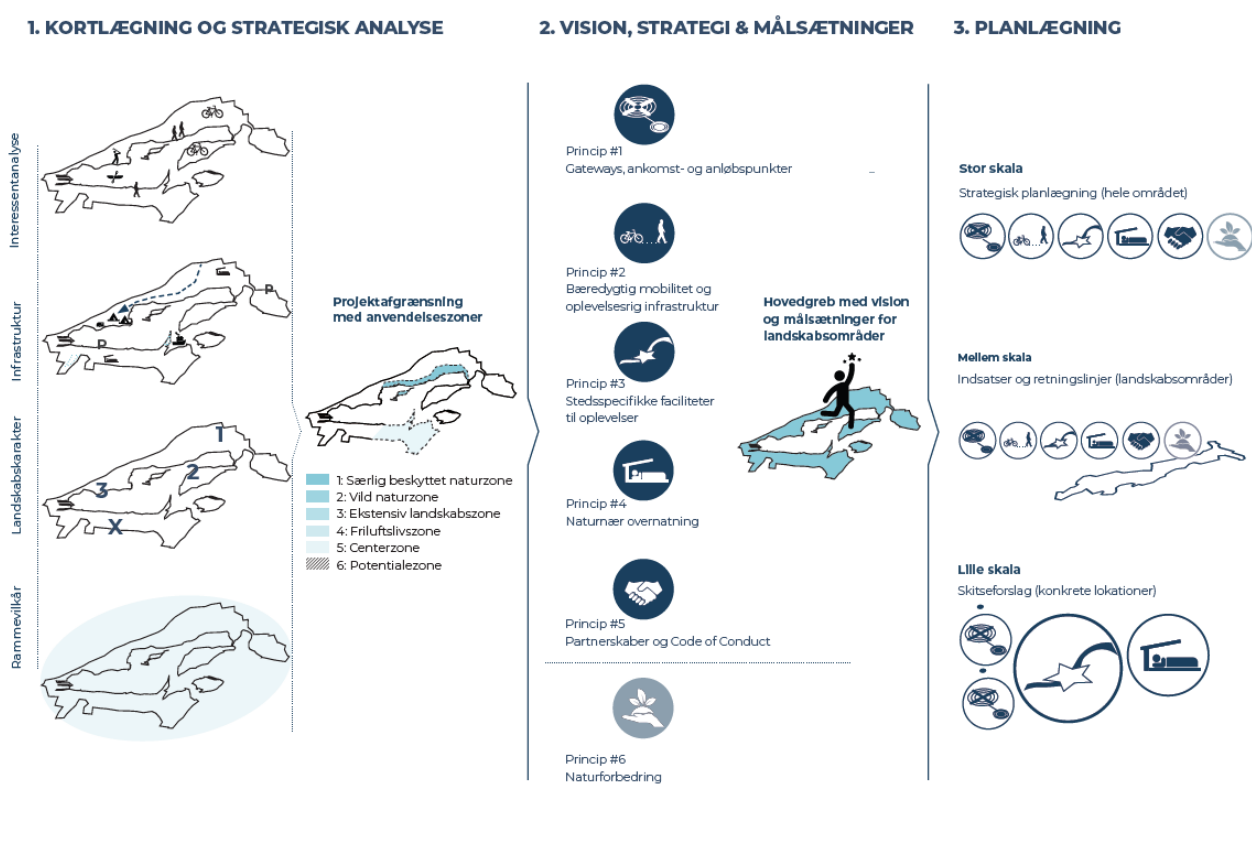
1. KORTLÆGNING OG STRATEGISK ANALYSE

Interessentanalyse

Infrastruktur

P

P

Landskabskarakter

1

2

3

X

Rammevilkår

Projektafgrænsning med anvendelseszoner

1: Særlig beskyttet naturzone
2: Vild naturzone
3: Ekstensiv landskabszone
4: Friluftslivszone
5: Centerzone
6: Potentialezone

2. VISION, STRATEGI & MÅLSÆTNINGER

Princip #1
Gateways, ankomst- og anløbspunkter

Princip #2
Bæredygtig mobilitet og oplevelsesrig infrastruktur

Princip #3
Stedsspecifikke faciliteter til oplevelser

Princip #4
Naturnær overnatning

Princip #5
Partnerskaber og Code of Conduct

Princip #6
Naturforbedring

Hovedgreb med vision og målsætninger for landskabsområder

3. PLANLÆGNING

Stor skala
Strategisk planlægning (hele området)

Mellem skala
Indsatser og retningslinjer (landskabsområder)

Lille skala
Skitseforslag (konkrete lokationer)